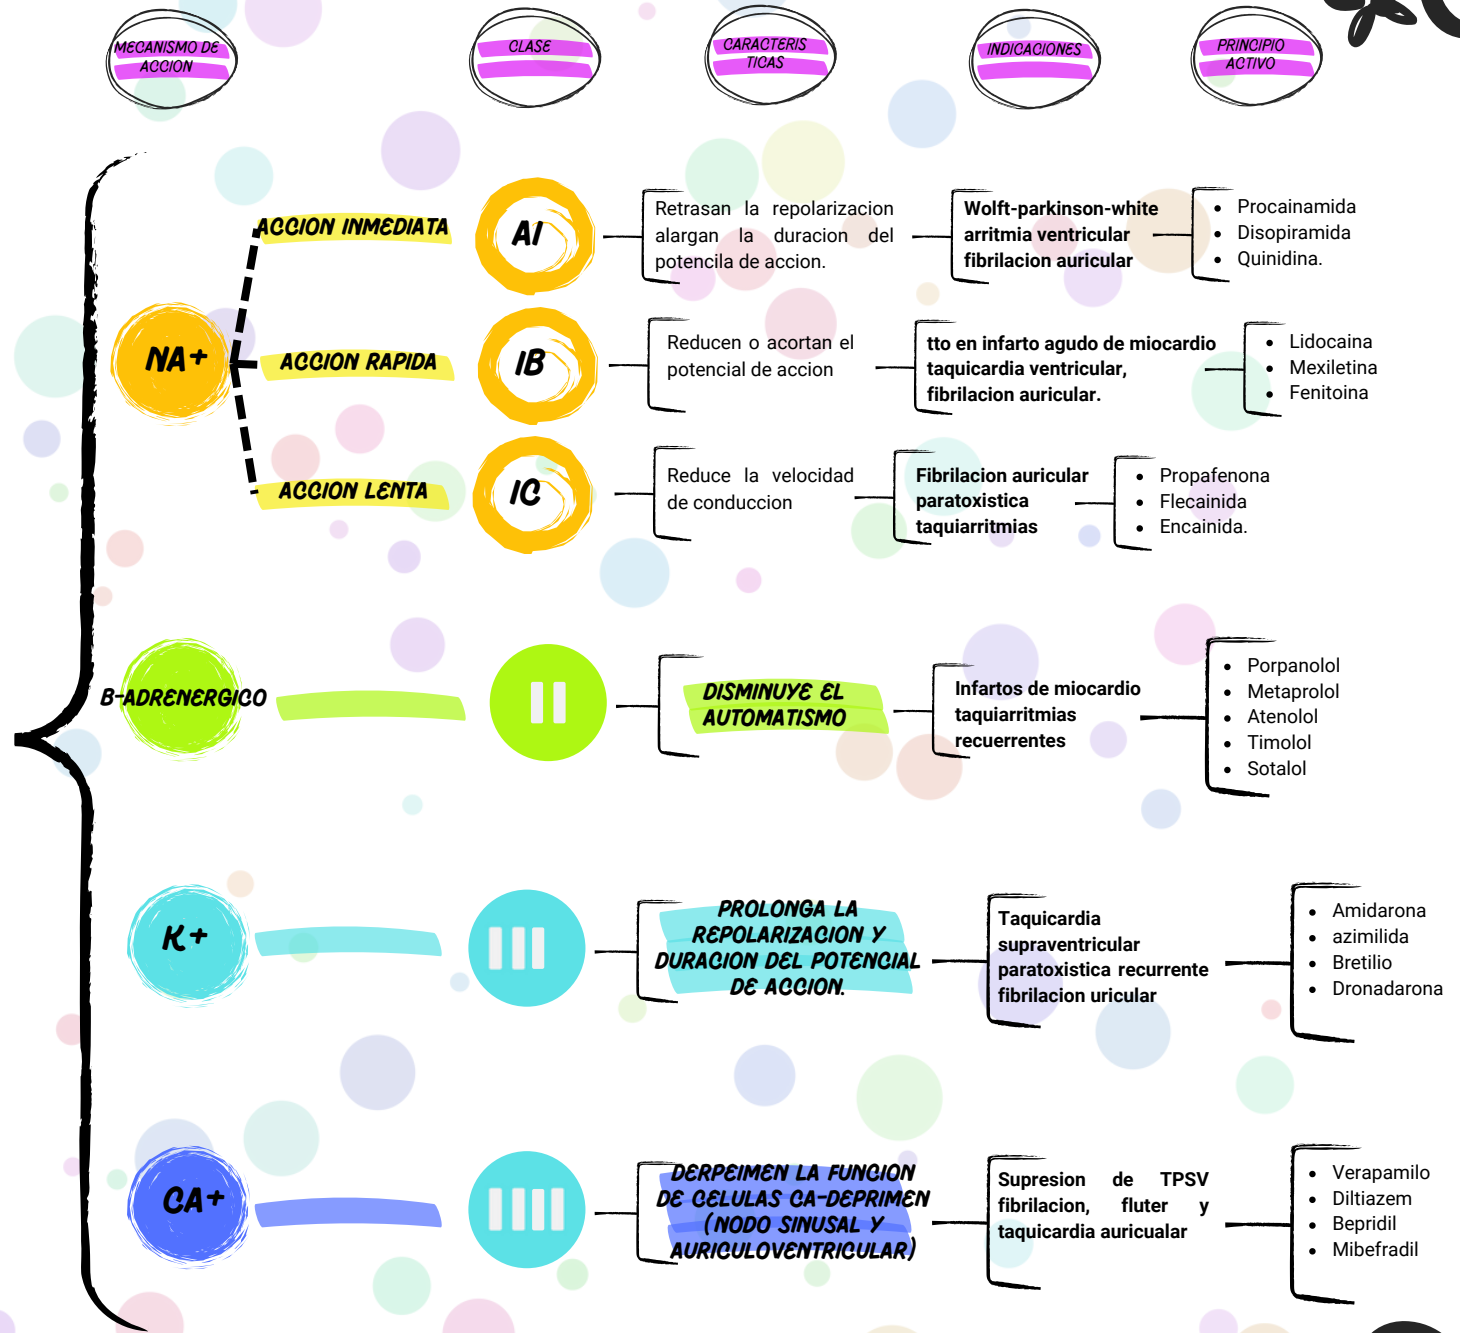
MECANISMO DE ACCION

CLASE

CARACTERISTICAS

INDICACIONES

PRINCIPIO ACTIVO

NA+

ACCION INMEDIATA

AI

Retrasan la repolarizacion alargan la duracion del potencila de accion.

Wolft-parkinson-white arritmia ventricular fibrilacion auricular

- Procainamida
- Disopiramida
- Quinidina.

ACCION RAPIDA

IB

Reducen o acortan el potencial de accion

tto en infarto agudo de miocardio taquicardia ventricular, fibrilacion auricular.

- Lidocaina
- Mexiletina
- Fenitoina

ACCION LENTA

IC

Reduce la velocidad de conduccion

Fibrilacion auricular paratoxistica taquiarritmias

- Propafenona
- Flecainida
- Encainida.

B-ADRENERGICO

II

DISMINUYE EL AUTOMATISMO

Infartos de miocardio taquiarritmias recuerrentes

- Porpanolol
- Metaprolol
- Atenolol
- Timolol
- Sotalol

K+

III

PROLONGA LA REPOLARIZACION Y DURACION DEL POTENCIAL DE ACCION.

Taquicardia supraventricular paratoxistica recurrente fibrilacion uricular

- Amidarona
- azimilida
- Bretilio
- Dronadarona

CA+

IIII

DERPEIMEN LA FUNCION DE CELULAS CA-DEPRIMEN (NODO SINUSAL Y AURICULOVENTRICULAR)

Supresion de TPSV fibrilacion, fluter y taquicardia auricualar

- Verapamilo
- Diltiazem
- Bepridil
- Mibefradil